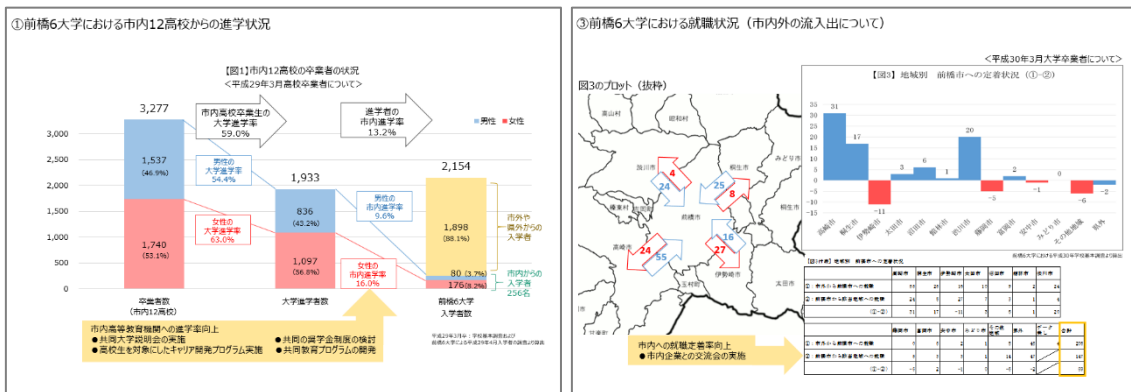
①前橋6大学における市内12高校からの進学状況

【図1】市内12高校の卒業者の状況
＜平成29年3月高校卒業者について＞

市内高校卒業生の大学進学率
59.0%

進学者の市内進学率
13.2%

男性 女性

3,277
1,537
(46.9%)
1,740
(53.1%)

男性の大学進学率
54.4%

女性の大学進学率
63.0%

1,933
836
(43.2%)
1,097
(56.8%)

男性の市内進学率
9.6%

女性の市内進学率
16.0%

2,154
1,898
(88.1%)
80 (3.7%)
176 (8.2%)

市外や県外からの入学者

市内からの入学者
256名

3,000
2,500
2,000
1,500
1,000
500
0

卒業者数
(市内12高校)

大学進学者数

前橋6大学
入学者数

平成29年3月卒：学校基本調査および前橋6大学による平成29年4月入学者の調査より算出

市内高等教育機関への進学率向上
● 共同大学説明会の実施
● 高校生を対象にしたキャリア開発プログラム実施
● 共同の奨学金制度の検討
● 共同教育プログラムの開発

③前橋6大学における就職状況（市内外の流入出について）

＜平成30年3月大学卒業者について＞

図3のプロット（抜粋）

【図3】地域別 前橋市への定着状況（①-②）

高山村
沼田市
昭和村
渋川市
桐生市
みどり市
榛東村
前橋市
吉岡町
高崎市
伊勢崎市
玉村町
太田市

4
24
25
8
24
55
27
16

31
17
-11
3
6
1
20
-3
2
-1
0
-6
-2

高崎市
桐生市
伊勢崎市
太田市
沼田市
館林市
渋川市
藤岡市
富岡市
安中市
みどり市
その他県内
県外

前橋6大学による平成30年就職者の調査より算出

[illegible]

市内への就職定着率向上
● 市内企業との交流会の実施